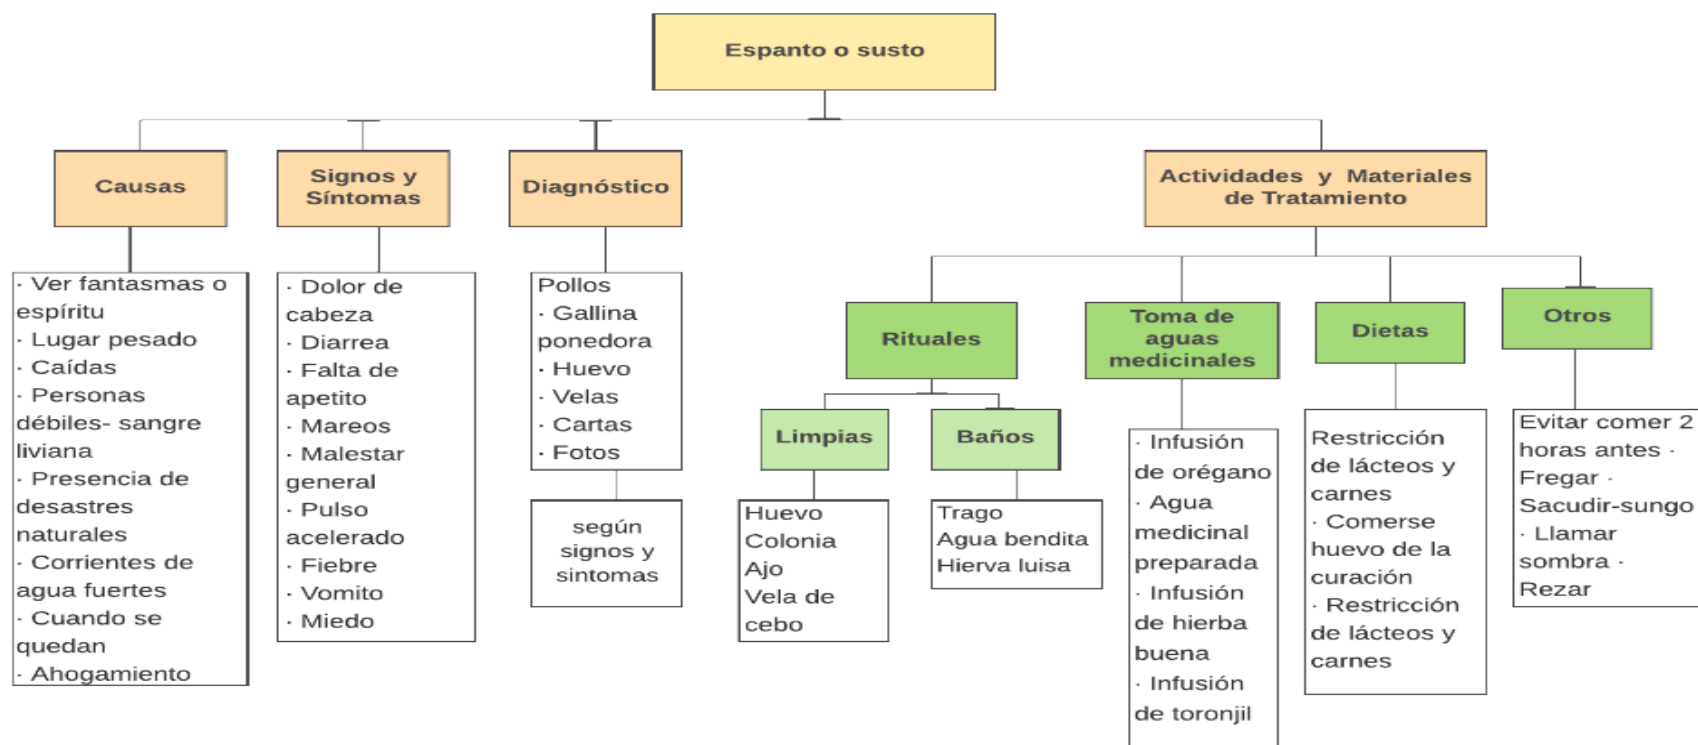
Espanto o susto

Causas

· Ver fantasmas o espíritu
· Lugar pesado
· Caídas
· Personas débiles- sangre liviana
· Presencia de desastres naturales
· Corrientes de agua fuertes
· Cuando se quedan
· Ahogamiento

Signos y Síntomas

· Dolor de cabeza
· Diarrea
· Falta de apetito
· Mareos
· Malestar general
· Pulso acelerado
· Fiebre
· Vomito
· Miedo

Diagnóstico

Pollos
· Gallina ponedora
· Huevo
· Velas
· Cartas
· Fotos

según signos y sintomas

Actividades y Materiales de Tratamiento

Rituales

Limpias

Huevo
Colonia
Ajo
Vela de cebo

Baños

Trago
Agua bendita
Hierva luisa

Toma de aguas medicinales

· Infusión de orégano
· Agua medicinal preparada
· Infusión de hierba buena
· Infusión de toronjil

Dietas

Restricción de lácteos y carnes
· Comerse huevo de la curación
· Restricción de lácteos y carnes

Otros

Evitar comer 2 horas antes ·
Fregar ·
Sacudir-sungo
· Llamar sombra ·
Rezar